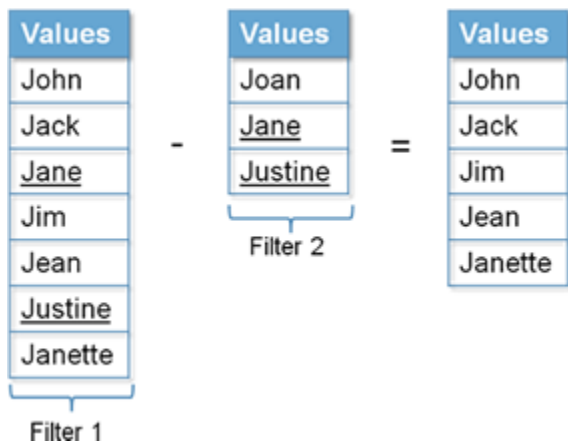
| Values |
|---|
| John |
| Jack |
| Jane |
| Jim |
| Jean |
| Justine |
| Janette |

Filter 1

-

| Values |
|---|
| Joan |
| Jane |
| Justine |

Filter 2

=

| Values |
|---|
| John |
| Jack |
| Jim |
| Jean |
| Janette |